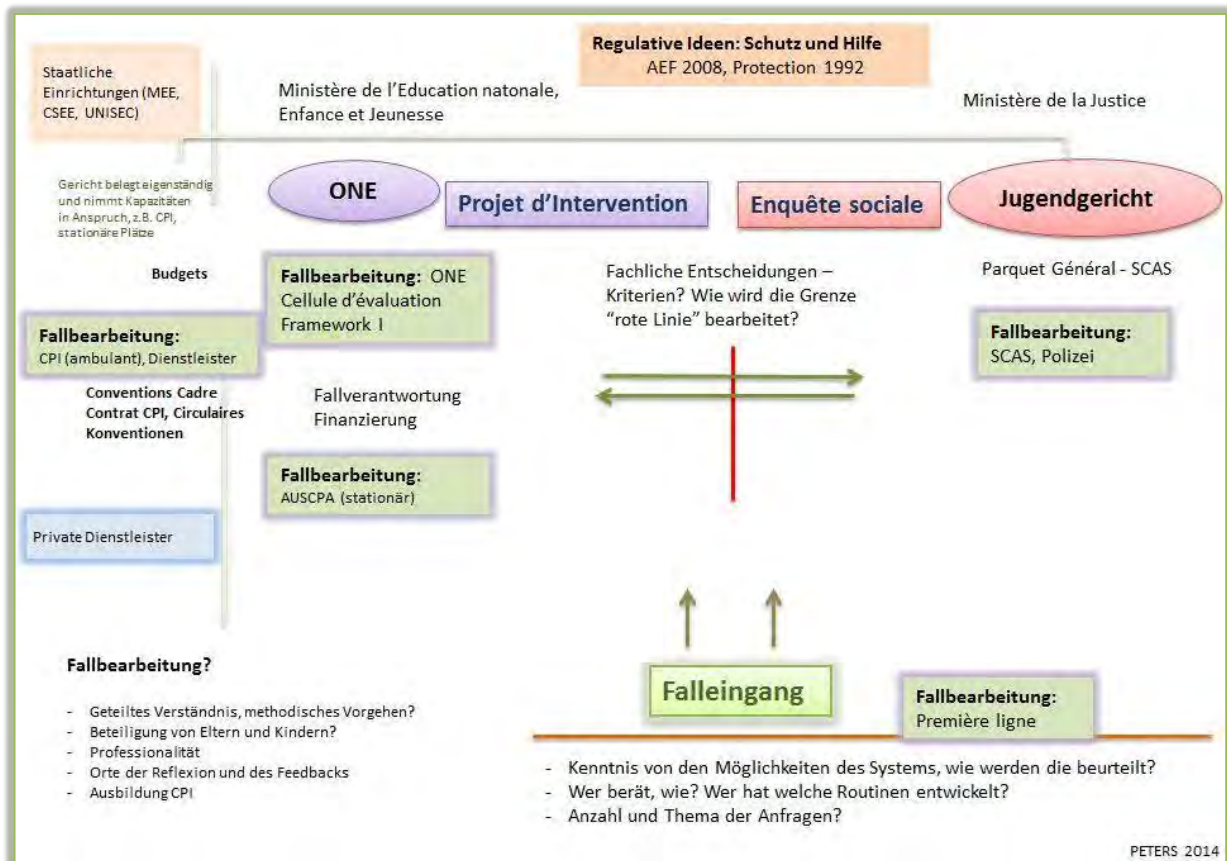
Staatliche Einrichtungen (MEE, CSEE, UNISEC)

Regulative Ideen: Schutz und Hilfe
AEF 2008, Protection 1992

Ministère de l'Education natonale, Enfance et Jeunesse

Ministère de la Justice

Gericht belegt eigenständig und nimmt Kapazitäten in Anspruch, z.B. CPI, stationäre Plätze

ONE

Projet d'Intervention

Enquête sociale

Jugendgericht

Budgets

Fallbearbeitung: ONE Cellule d'évaluation Framework I

Fachliche Entscheidungen – Kriterien? Wie wird die Grenze "rote Linie" bearbeitet?

Parquet Général - SCAS

Fallbearbeitung:
CPI (ambulant), Dienstleister

Fallbearbeitung:
SCAS, Polizei

Conventions Cadre
Contrat CPI, Circulaires
Konventionen

Fallverantwortung
Finanzierung

Fallbearbeitung:
AUSCPA (stationär)

Private Dienstleister

Fallbearbeitung?

- Geteiltes Verständnis, methodisches Vorgehen?
- Beteiligung von Eltern und Kindern?
- Professionalität
- Orte der Reflexion und des Feedbacks
- Ausbildung CPI

Falleingang

Fallbearbeitung:
Première ligne

- Kenntnis von den Möglichkeiten des Systems, wie werden die beurteilt?
- Wer berät, wie? Wer hat welche Routinen entwickelt?
- Anzahl und Thema der Anfragen?

PETERS 2014